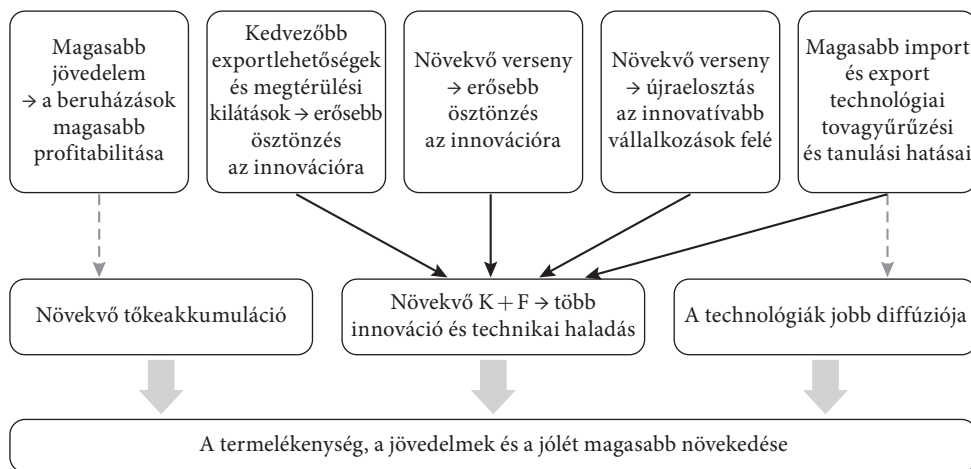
Magasabb jövedelem → a beruházások magasabb profitabilitása

Kedvezőbb exportlehetőségek és megtérülési kilátások → erősebb ösztönzés az innovációra

Növekvő verseny → erősebb ösztönzés az innovációra

Növekvő verseny → újraelosztás az innovatívabb vállalkozások felé

Magasabb import és export technológiai tovagyűrűzési és tanulási hatásai

Növekvő tőkeakkumuláció

Növekvő K + F → több innováció és technikai haladás

A technológiák jobb diffúziója

A termelékenység, a jövedelmek és a jólét magasabb növekedése